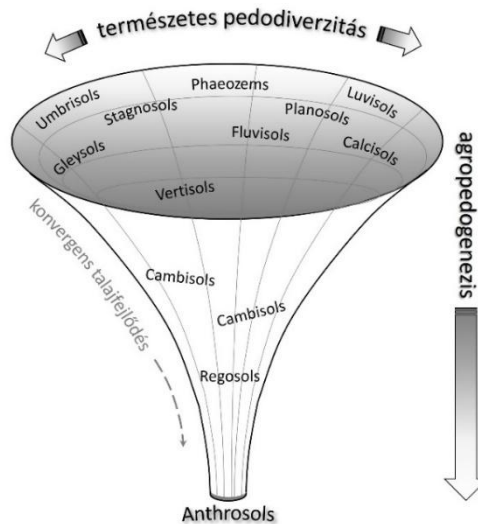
természetes pedodiverzitás

Umbrisols
Stagnosols
Phaeozems
Planosols
Luvisols
Gleysols
Fluvisols
Calcisols
Vertisols

agropedogenezis

konvergens talajfejlődés

Cambisols
Cambisols
Regosols

Anthrosols